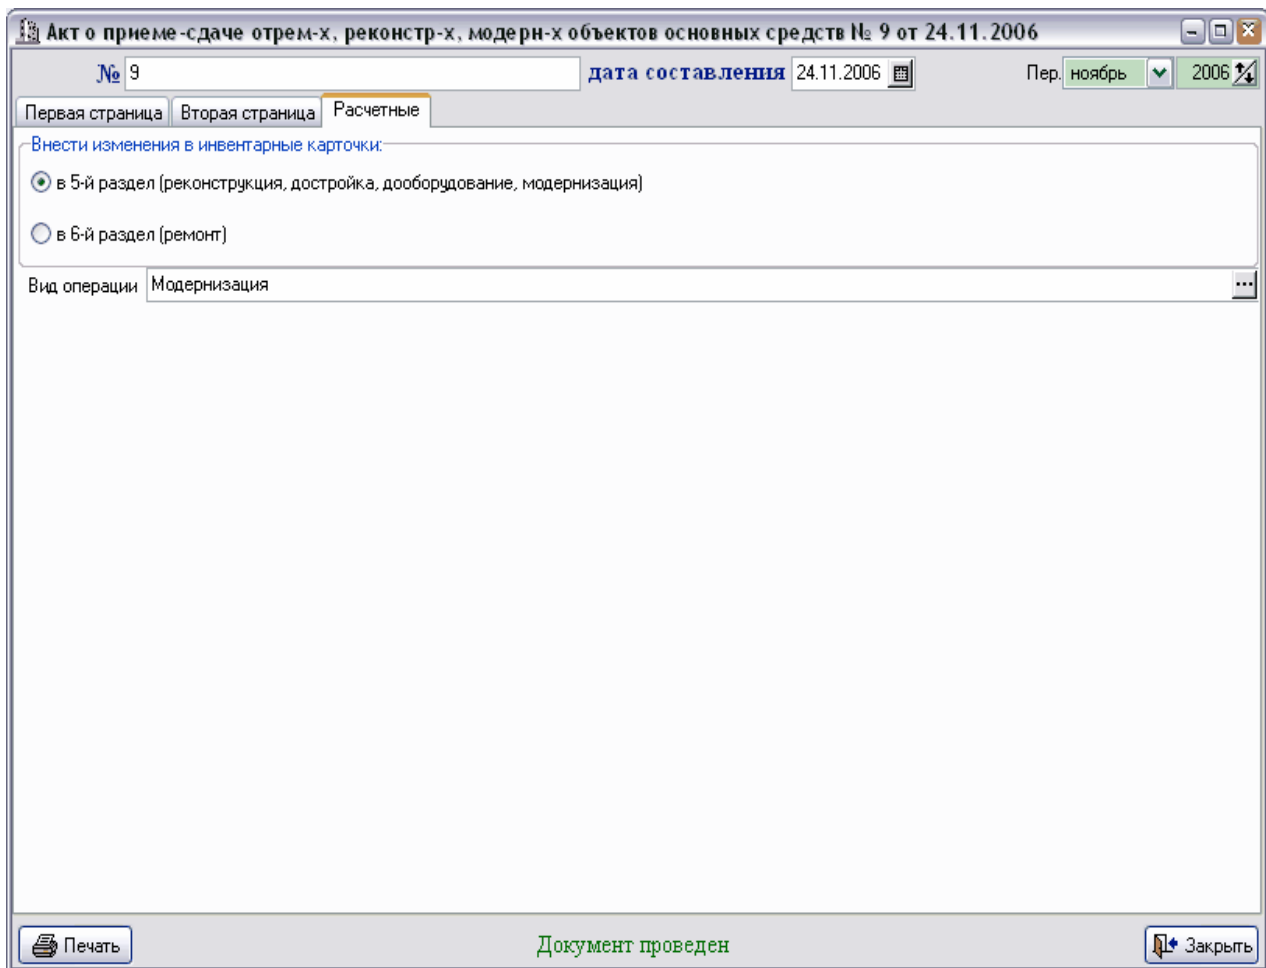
Акт о приеме-сдаче отрем-х, реконстр-х, модерн-х объектов основных средств № 9 от 24.11.2006

№ 9 дата составления 24.11.2006 Пер. ноябрь 2006

Первая страница Вторая страница Расчетные

Внести изменения в инвентарные карточки:

в 5-й раздел (реконструкция, достройка, дооборудование, модернизация)

в 6-й раздел (ремонт)

Вид операции Модернизация ...

Печать Документ проведен Закрыть